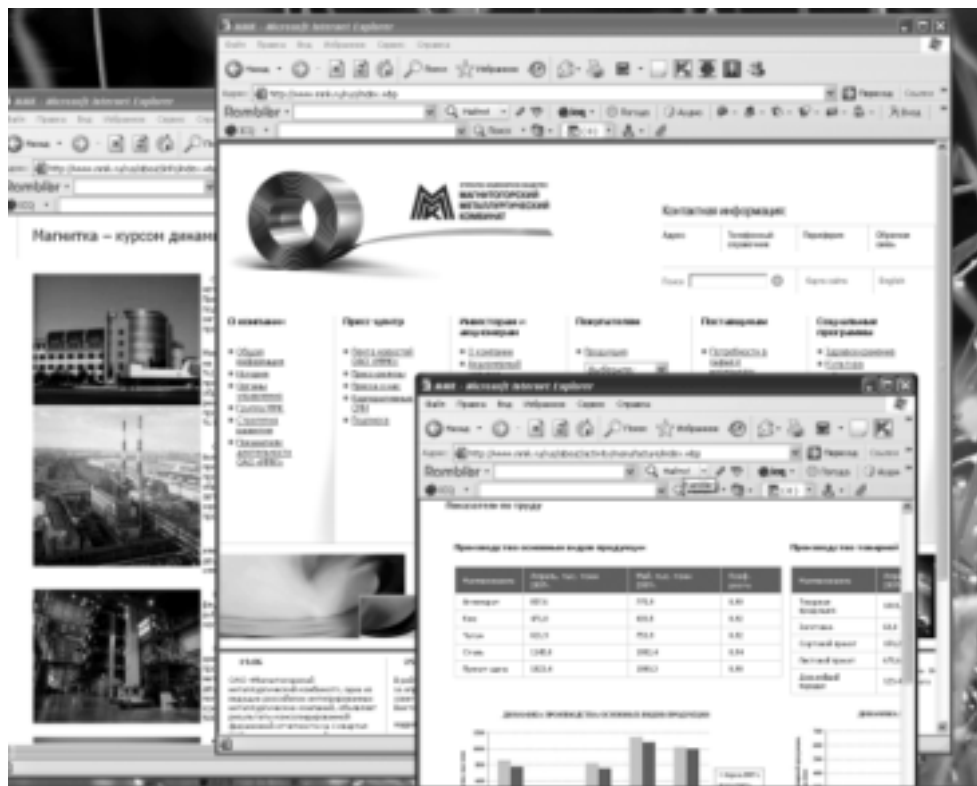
Microsoft Internet Explorer

Rambler

Магнитка – курсом динам

МАГНИТОГОРСКИЙ МЕТАЛЛУРГИЧЕСКИЙ КОМБИНАТ

Контактная информация

О компании

Пресс-центр

Инвесторам и акционерам

Покупателям

Поставщикам

Социальные программы

Microsoft Internet Explorer

Rambler

Производство основных видов продукции

Производство товарной

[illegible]